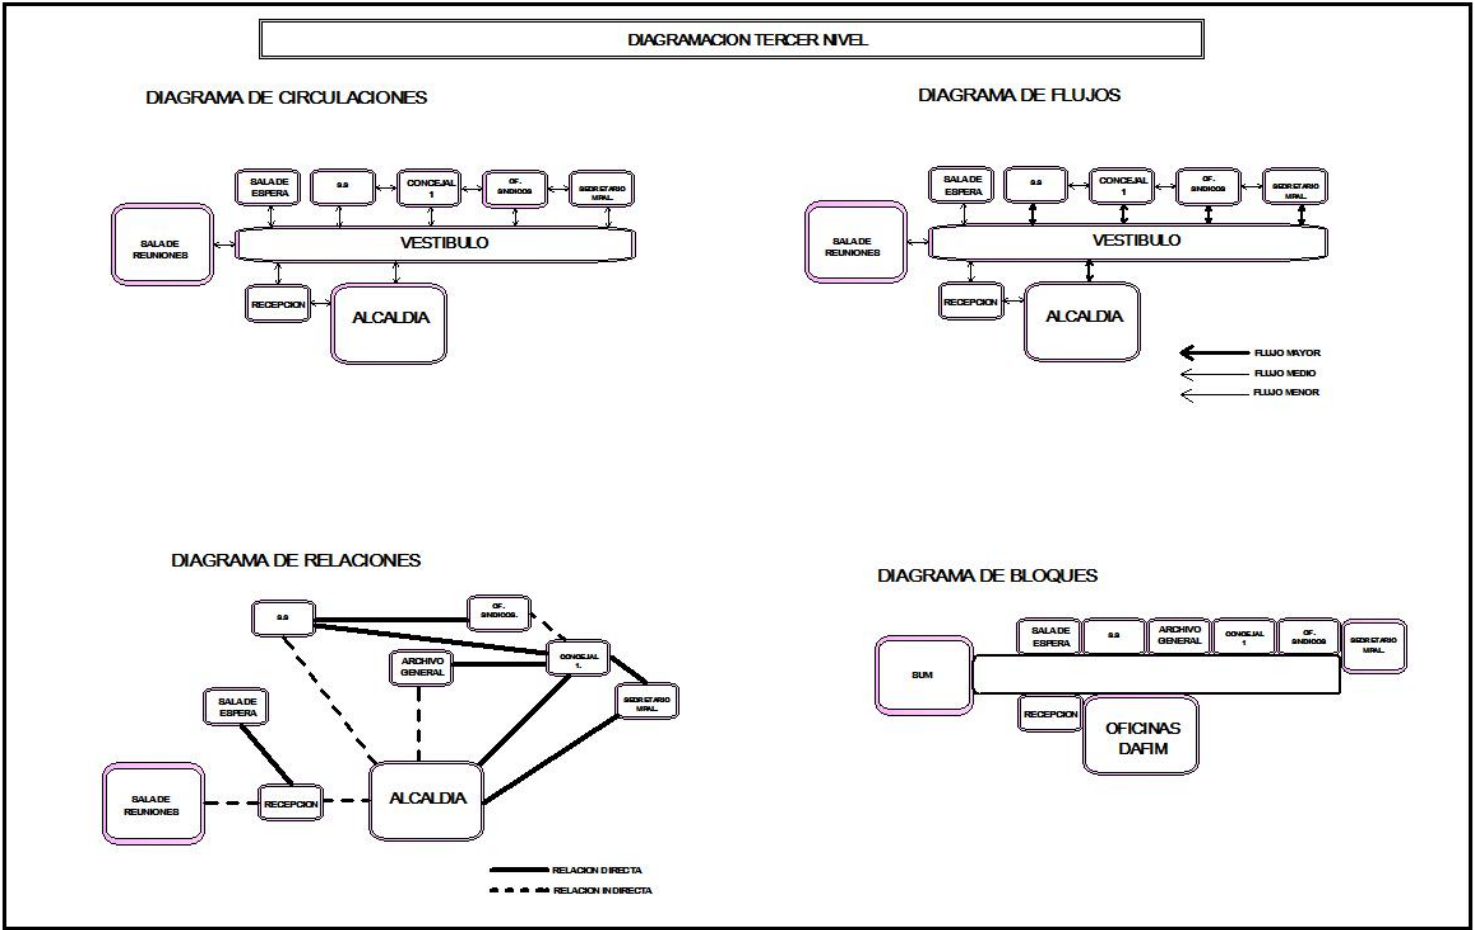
DIAGRAMACION TERCER NIVEL

DIAGRAMA DE CIRCULACIONES

SALA DE ESPERA
S.S
CONCEJAL 1
OF. SINDICOS
SECRETARIO MPAL.
SALA DE REUNIONES
VESTIBULO
RECEPCION
ALCALDIA

DIAGRAMA DE FLUJOS

SALA DE ESPERA
S.S
CONCEJAL 1
OF. SINDICOS
SECRETARIO MPAL.
SALA DE REUNIONES
VESTIBULO
RECEPCION
ALCALDIA
FLUJO MAYOR
FLUJO MEDIO
FLUJO MENOR

DIAGRAMA DE RELACIONES

S.S
OF. SINDICOS.
ARCHIVO GENERAL
CONCEJAL 1.
SECRETARIO MPAL.
SALA DE ESPERA
SALA DE REUNIONES
RECEPCION
ALCALDIA
RELACION DIRECTA
RELACION INDIRECTA

DIAGRAMA DE BLOQUES

SALA DE ESPERA
S.S
ARCHIVO GENERAL
CONCEJAL 1
OF. SINDICOS
SECRETARIO MPAL.
SUM
RECEPCION
OFICINAS DAFIM